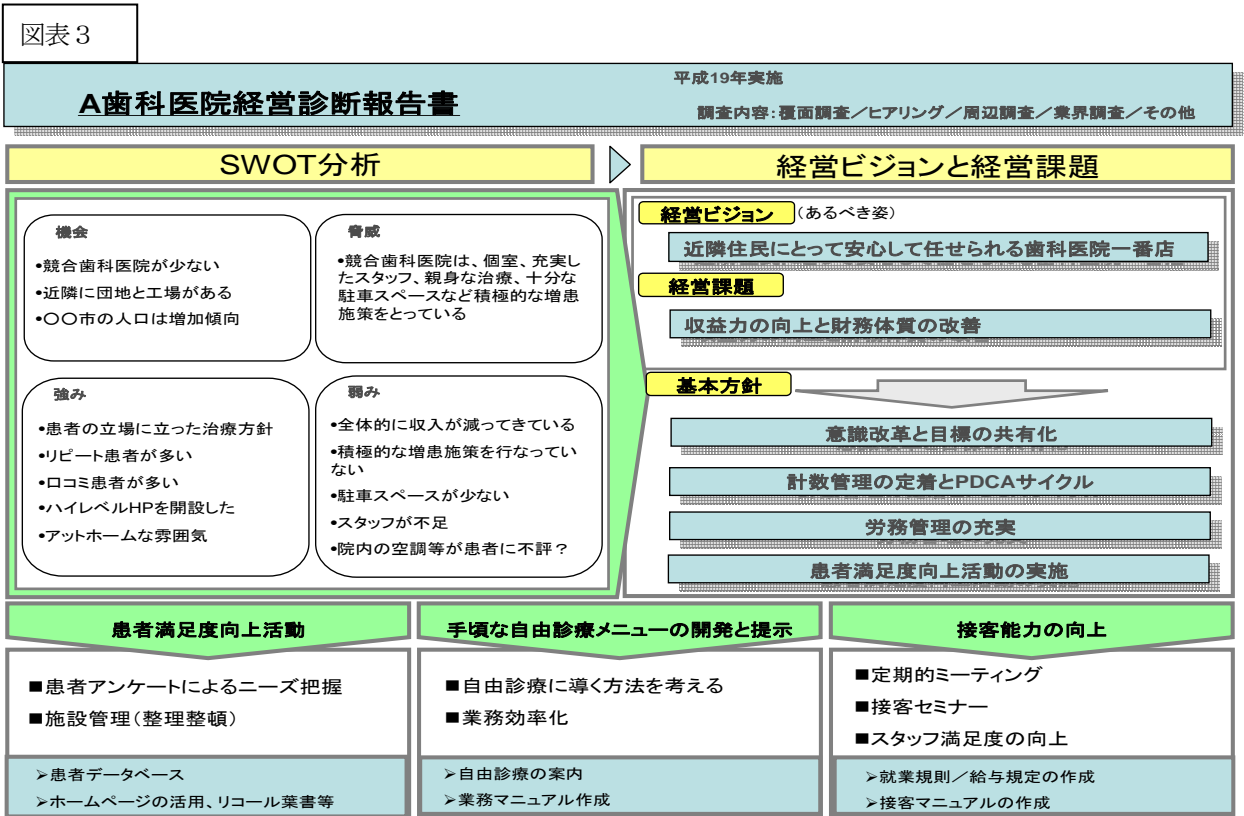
図表3

A歯科医院経営診断報告書

平成19年実施

調査内容：覆面調査／ヒアリング／周辺調査／業界調査／その他

SWOT分析

経営ビジョンと経営課題

機会

•競合歯科医院が少ない

•近隣に団地と工場がある

•〇〇市の人口は増加傾向

脅威

•競合歯科医院は、個室、充実したスタッフ、親身な治療、十分な駐車スペースなど積極的な増患施策をとっている

強み

•患者の立場に立った治療方針

•リピート患者が多い

•ロコミ患者が多い

•ハイレベルHPを開設した

•アットホームな雰囲気

弱み

•全体的に収入が減ってきている

•積極的な増患施策を行なっていない

•駐車スペースが少ない

•スタッフが不足

•院内の空調等が患者に不評？

経営ビジョン （あるべき姿）

近隣住民にとって安心して任せられる歯科医院一番店

経営課題

収益力の向上と財務体質の改善

基本方針

意識改革と目標の共有化

計数管理の定着とPDCAサイクル

労務管理の充実

患者満足度向上活動の実施

患者満足度向上活動

■患者アンケートによるニーズ把握

■施設管理（整理整頓）

➢患者データベース

➢ホームページの活用、リコール葉書等

手頃な自由診療メニューの開発と提示

■自由診療に導く方法を考える

■業務効率化

➢自由診療の案内

➢業務マニュアル作成

接客能力の向上

■定期的ミーティング

■接客セミナー

■スタッフ満足度の向上

➢就業規則／給与規定の作成

➢接客マニュアルの作成